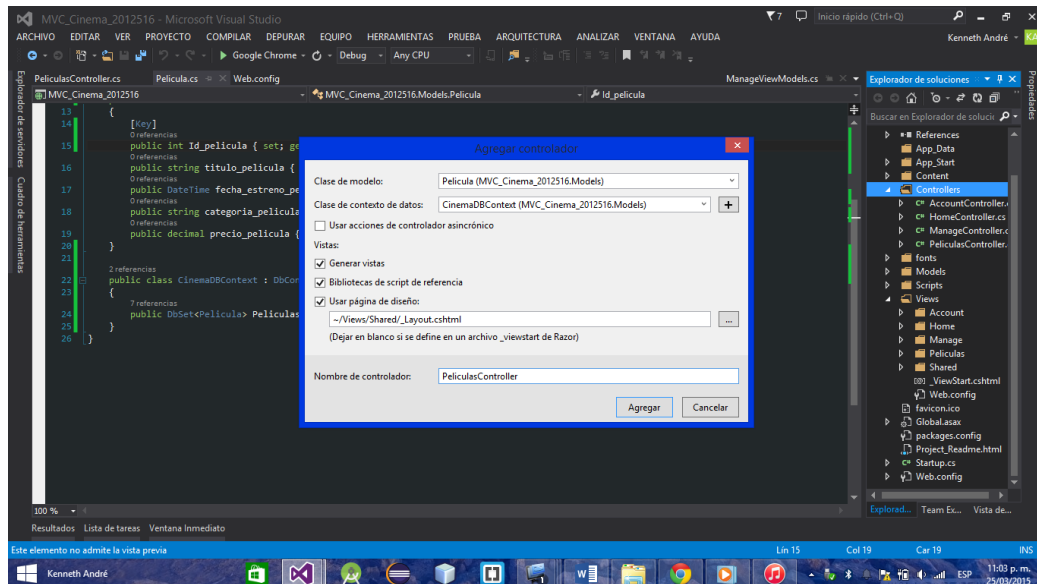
MVC_Cinema_2012516 - Microsoft Visual Studio
Inicio rápido (Ctrl+Q)
ARCHIVO EDITAR VER PROYECTO COMPILAR DEPURAR EQUIPO HERRAMIENTAS PRUEBA ARQUITECTURA ANALIZAR VENTANA AYUDA
Kenneth André KA
Google Chrome Debug Any CPU
Explorador de servidores Cuadro de herramientas
PeliculasController.cs Pelicula.cs Web.config
ManageViewModels.cs
MVC_Cinema_2012516
MVC_Cinema_2012516.Models.Pelicula
Id_pelicula
13 {
14 [Key]
0 referencias
15 public int Id_pelicula { set; ge
0 referencias
16 public string titulo_pelicula {
0 referencias
17 public DateTime fecha_estreno_pe
0 referencias
18 public string categoria_pelicula
0 referencias
19 public decimal precio_pelicula {
20 }
21
2 referencias
22 public class CinemaDBContext : DbCon
23 {
7 referencias
24 public DbSet<Pelicula> Peliculas
25 }
26 }

Agregar controlador
Clase de modelo: Pelicula (MVC_Cinema_2012516.Models)
Clase de contexto de datos: CinemaDBContext (MVC_Cinema_2012516.Models)
Usar acciones de controlador asincrónico
Vistas:
Generar vistas
Bibliotecas de script de referencia
Usar página de diseño:
~/Views/Shared/_Layout.cshtml
(Dejar en blanco si se define en un archivo _viewstart de Razor)
Nombre de controlador: PeliculasController
Agregar Cancelar

Explorador de soluciones
Buscar en Explorador de solucic
References
App_Data
App_Start
Content
Controllers
AccountController.c
HomeController.cs
ManageController.c
PeliculasController.
fonts
Models
Scripts
Views
Account
Home
Manage
Peliculas
Shared
_ViewStart.cshtml
Web.config
favicon.ico
Global.asax
packages.config
Project_Readme.html
Startup.cs
Web.config
Propiedades
Explorad... Team Ex... Vista de...
100 %
Resultados Lista de tareas Ventana Inmediato
Este elemento no admite la vista previa
Lín 15 Col 19 Car 19 INS
Kenneth André
ESP 11:03 p. m. 25/03/2015